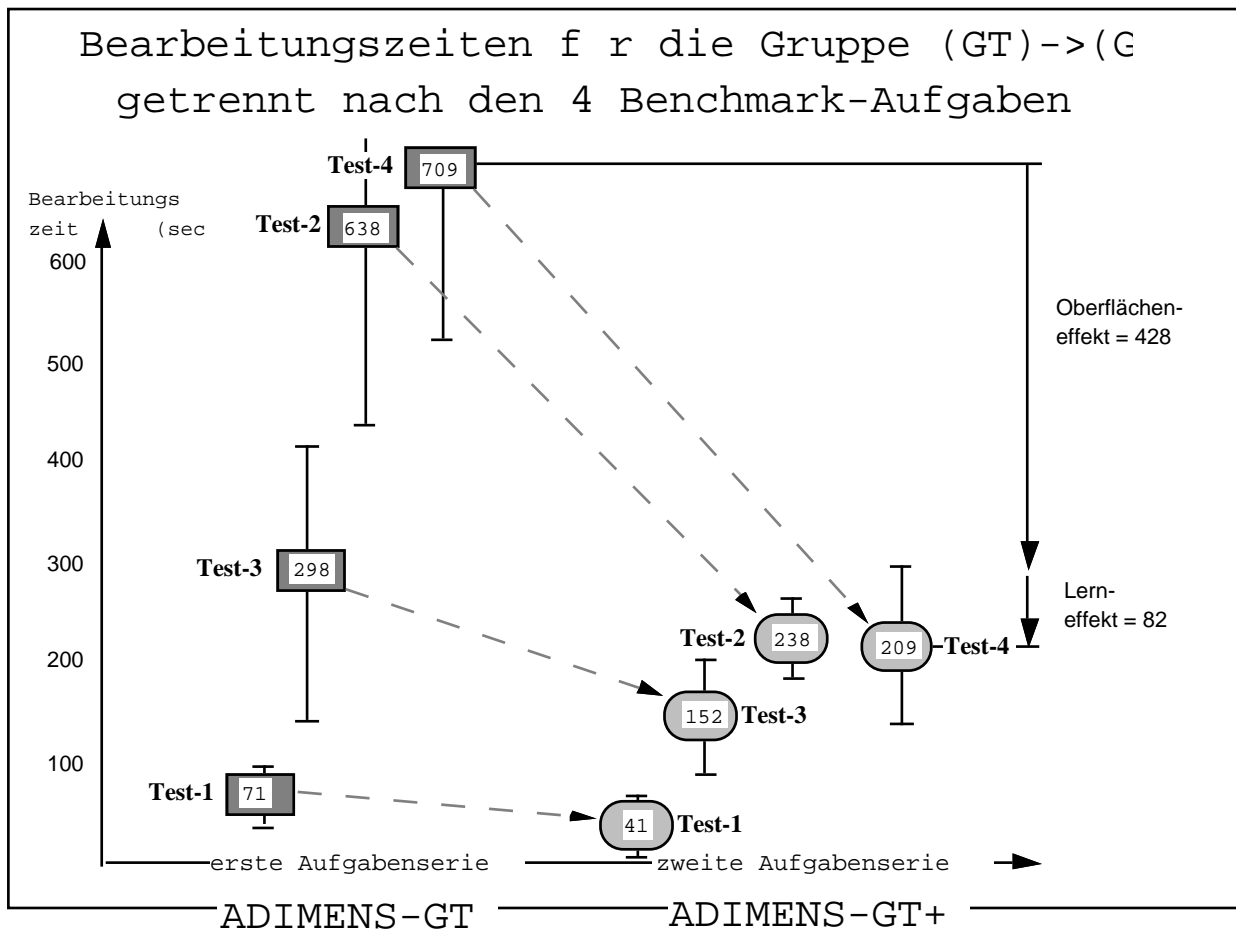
Bearbeitungszeiten f r die Gruppe (GT)->(G
getrennt nach den 4 Benchmark-Aufgaben

Bearbeitungs
zeit (sec

600
500
400
300
200
100

Test-4 709
Test-2 638
Test-3 298
Test-1 71

Oberflächeneffekt = 428

Lerneffekt = 82

Test-2 238
209 Test-4
152 Test-3
41 Test-1

erste Aufgabenserie
zweite Aufgabenserie

ADIMENS-GT
ADIMENS-GT+